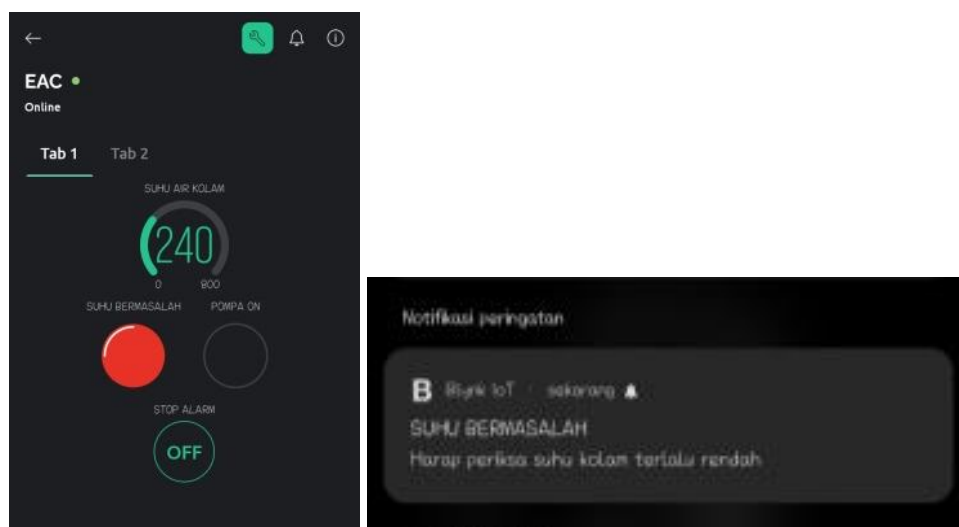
←

EAC •
Online

Tab 1 Tab 2

SUHU AIR KOLAM
240
0 800

SUHU BERMASALAH POMPA ON

STOP ALARM
OFF

Notifikasi peringatan

B Blynk IoT · sekarang

SUHU BERMASALAH
Harap periksa suhu kolam terlalu rendah